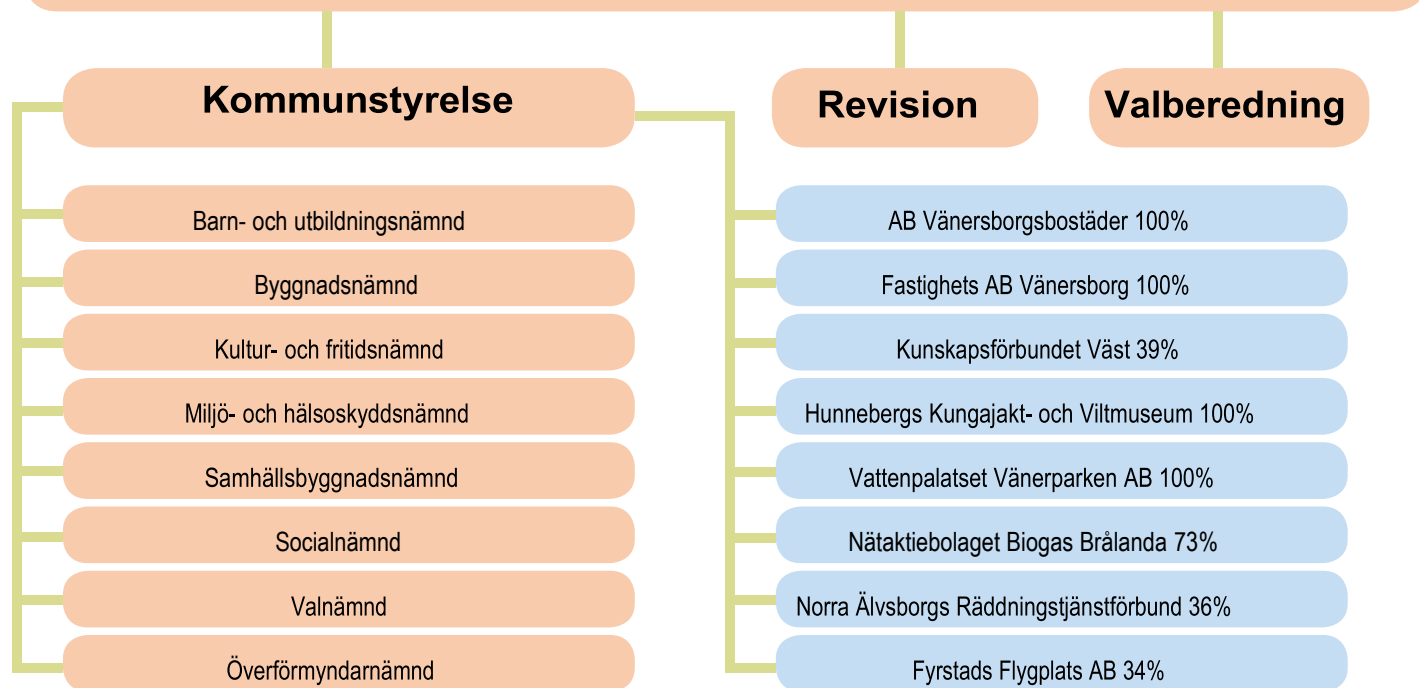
Kommunstyrelse

Revision

Valberedning

Barn- och utbildningsnämnd

Byggnadsnämnd

Kultur- och fritidsnämnd

Miljö- och hälsoskyddsnämnd

Samhällsbyggnadsnämnd

Socialnämnd

Valnämnd

Överförmyndarnämnd

AB Vänersborgsbostäder 100%

Fastighets AB Vänersborg 100%

Kunskapsförbundet Väst 39%

Hunnebergs Kungajakt- och Viltmuseum 100%

Vattenpalatset Vänerparken AB 100%

Nätaktiebolaget Biogas Brålanda 73%

Norra Älvsborgs Räddningstjänstförbund 36%

Fyrstads Flygplats AB 34%